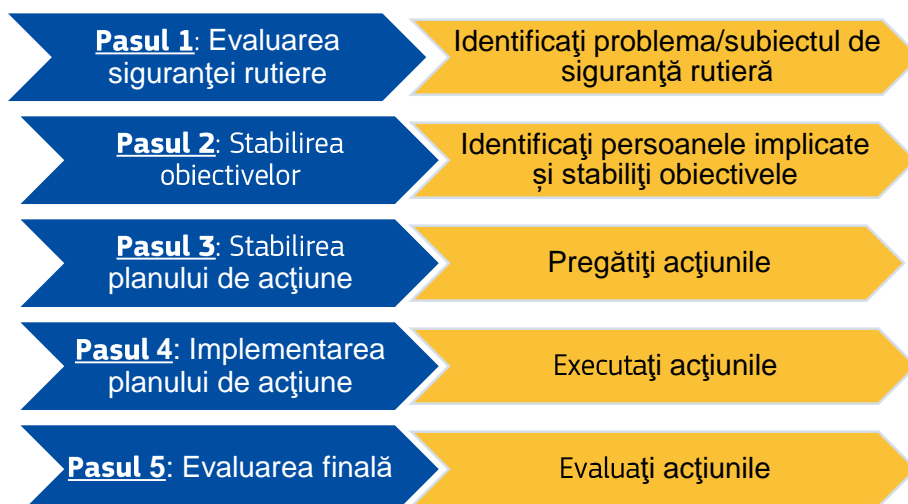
**Pasul 1**: Evaluarea siguranţei rutiere

Identificaţi problema/subiectul de siguranţă rutieră

**Pasul 2**: Stabilirea obiectivelor

Identificaţi persoanele implicate și stabiliţi obiectivele

**Pasul 3**: Stabilirea planului de acţiune

Pregătiţi acţiunile

**Pasul 4**: Implementarea planului de acţiune

Executaţi acţiunile

**Pasul 5**: Evaluarea finală

Evaluaţi acţiunile